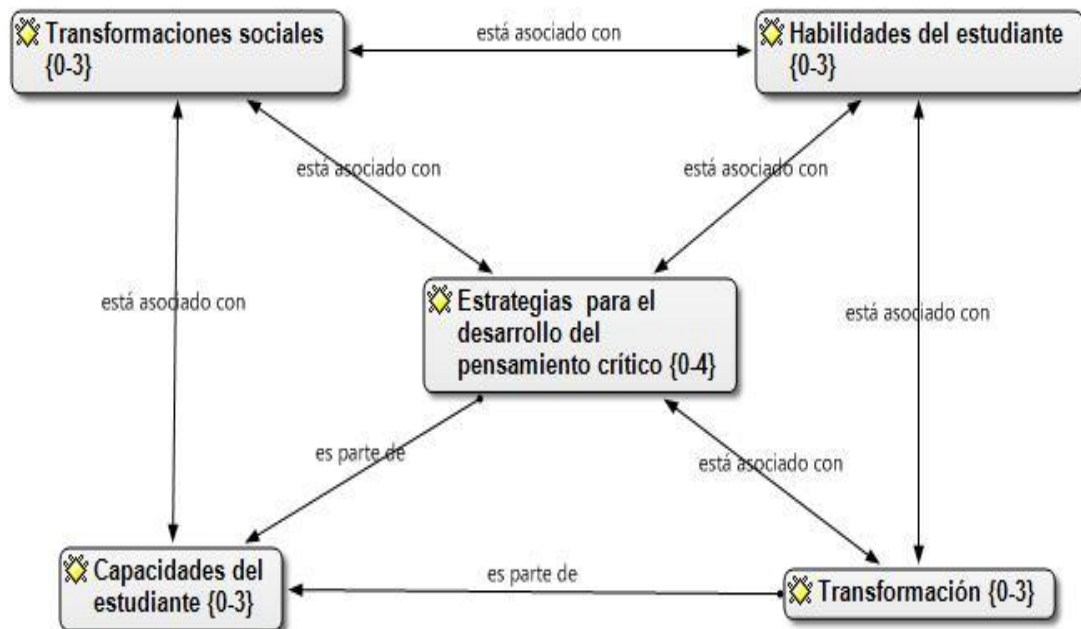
Transformaciones sociales {0-3}

está asociado con

Habilidades del estudiante {0-3}

está asociado con

está asociado con

está asociado con

Estrategias para el desarrollo del pensamiento crítico {0-4}

está asociado con

es parte de

está asociado con

Capacidades del estudiante {0-3}

es parte de

Transformación {0-3}